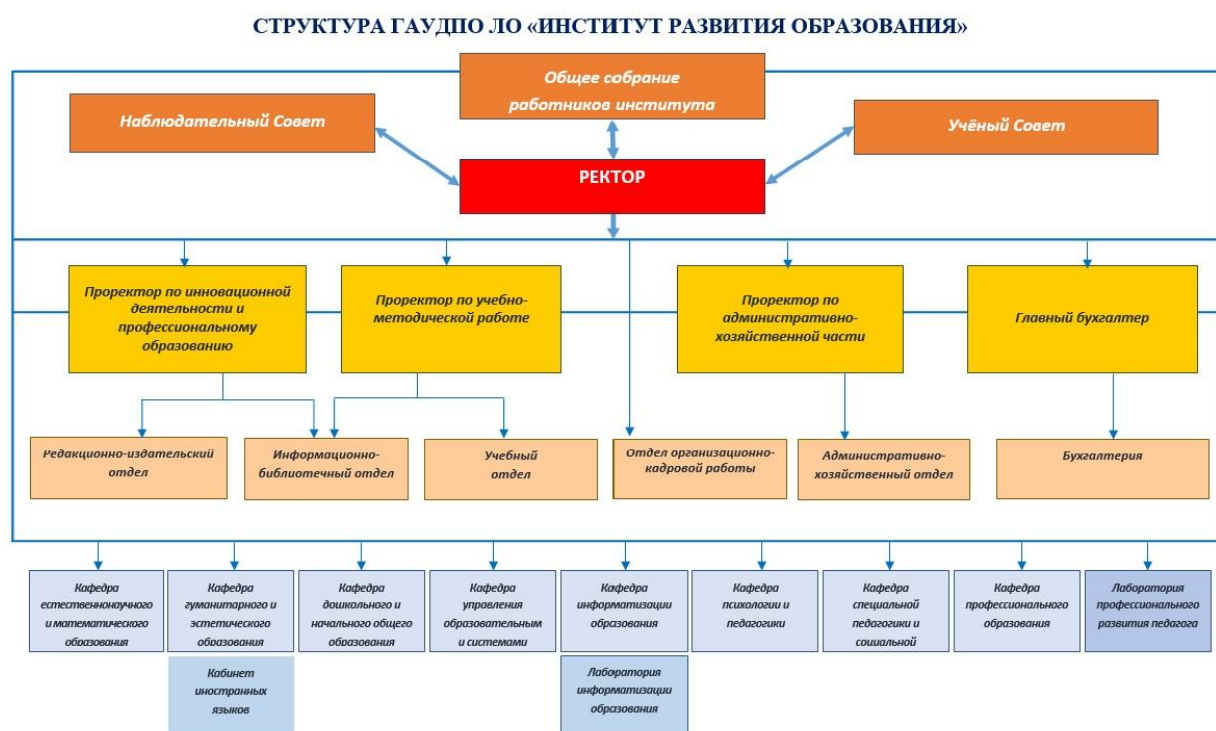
СТРУКТУРА ГАУДПО ЛО «ИНСТИТУТ РАЗВИТИЯ ОБРАЗОВАНИЯ»

Общее собрание работников института

Наблюдательный Совет

Учёный Совет

РЕКТОР

Проректор по инновационной деятельности и профессиональному образованию

Проректор по учебно-методической работе

Проректор по административно-хозяйственной части

Главный бухгалтер

Редакционно-издательский отдел

Информационно-библиотечный отдел

Учебный отдел

Отдел организационно-кадровой работы

Административно-хозяйственный отдел

Бухгалтерия

Кафедра естественнонаучного и математического образования

Кафедра гуманитарного и эстетического образования

Кабинет иностранных языков

Кафедра дошкольного и начального общего образования

Кафедра управления образовательными и системами

Кафедра информатизации образования

Лаборатория информатизации образования

Кафедра психологии и педагогики

Кафедра специальной педагогики и социальной

Кафедра профессионального образования

Лаборатория профессионального развития педагога